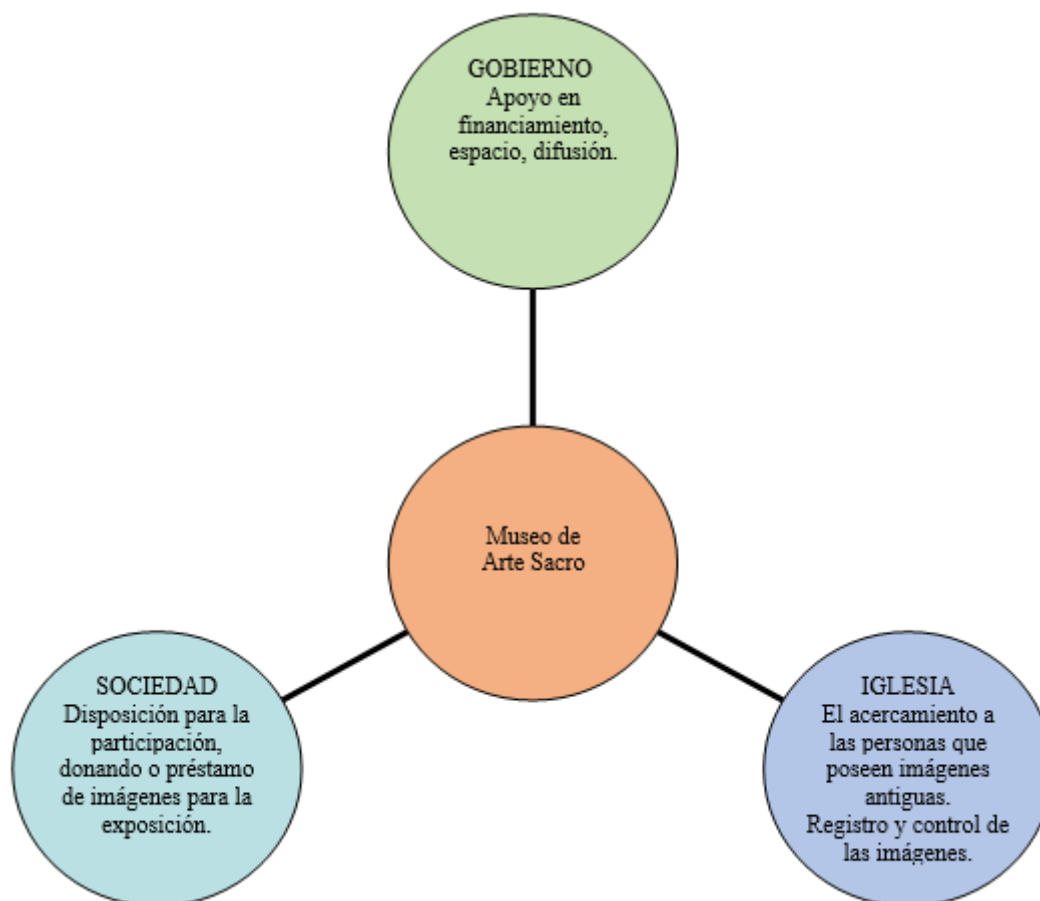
GOBIERNO
Apoyo en financiamiento, espacio, difusión.

Museo de Arte Sacro

SOCIEDAD
Disposición para la participación, donando o préstamo de imágenes para la exposición.

IGLESIA
El acercamiento a las personas que poseen imágenes antiguas.
Registro y control de las imágenes.